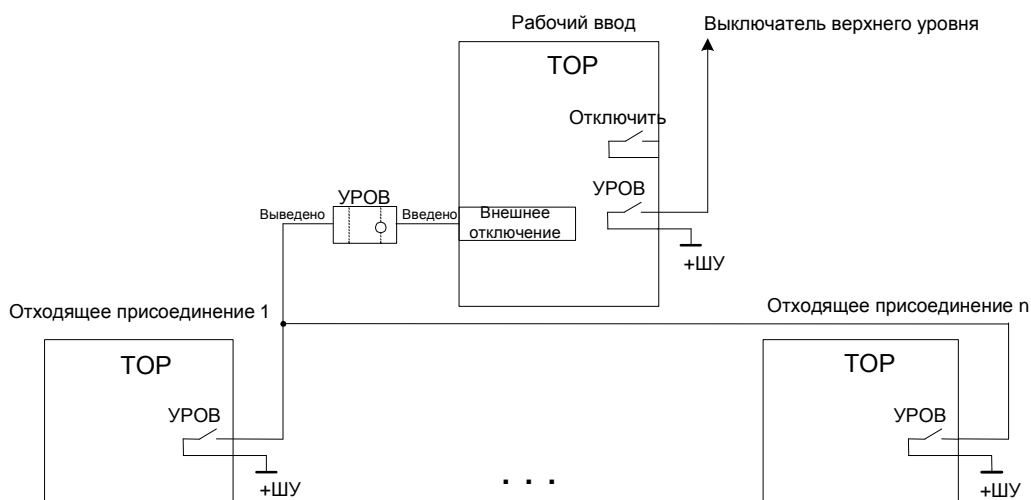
Рабочий ввод

Выключатель верхнего уровня

ТОР

Отключить

УРОВ

УРОВ

Выведено

Введено

Внешнее отключение

+ШУ

Отходящее присоединение 1

Отходящее присоединение n

ТОР

УРОВ

+ШУ

. . .

ТОР

УРОВ

+ШУ